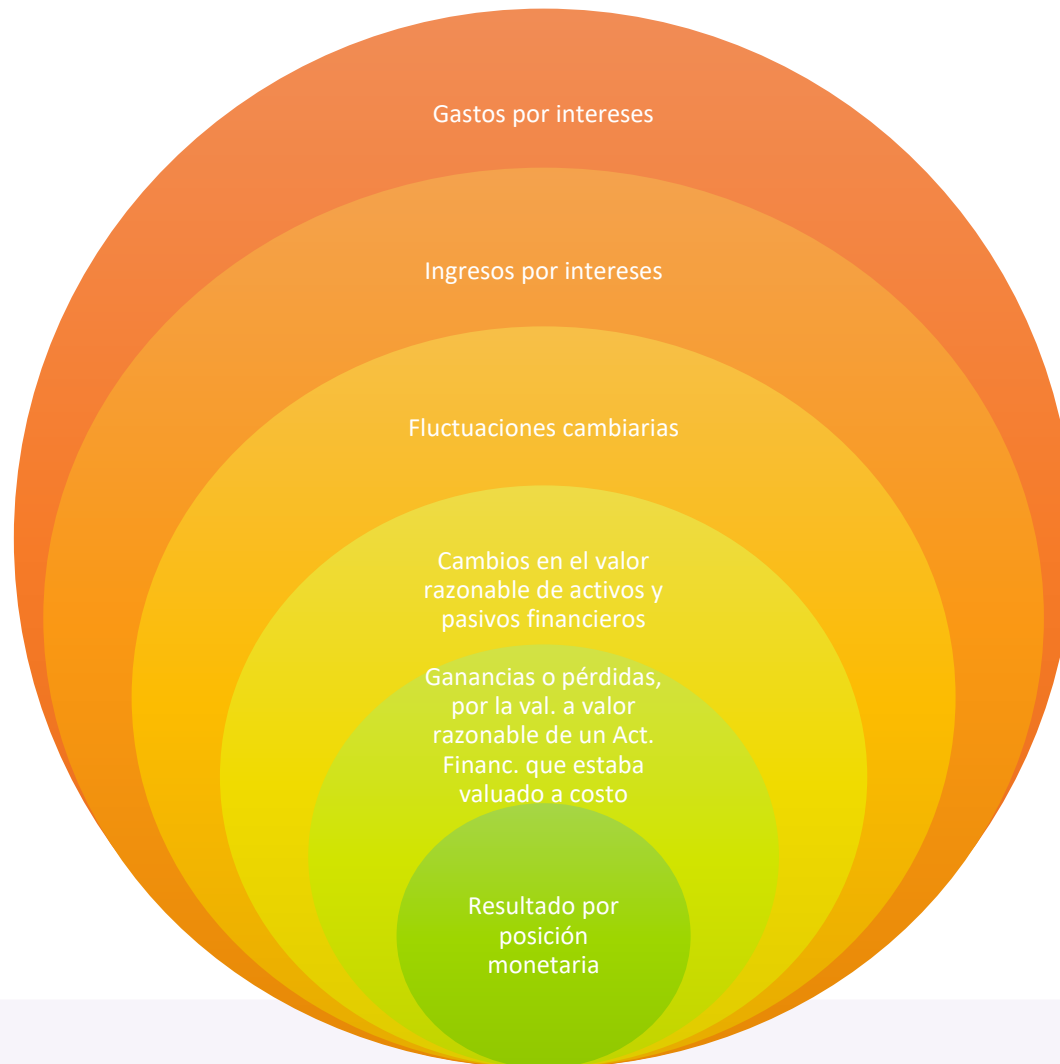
Gastos por intereses

Ingresos por intereses

Fluctuaciones cambiarias

Cambios en el valor razonable de activos y pasivos financieros

Ganancias o pérdidas, por la val. a valor razonable de un Act. Financ. que estaba valuado a costo

Resultado por posición monetaria